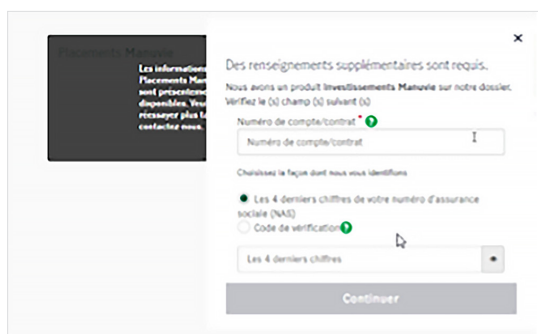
Placements Manuvie

Les informations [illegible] Placements Manuvie sont présentement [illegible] disponibles. Veuillez réessayer plus tard ou contactez-nous.

×

Des renseignements supplémentaires sont requis.

Nous avons un produit Investissements Manuvie sur notre dossier. Vérifiez le (s) champ (s) suivant (s)

Numéro de compte/contrat *

Numéro de compte/contrat

Choisissez la façon dont nous vous identifions

Les 4 derniers chiffres de votre numéro d'assurance sociale (NAS)

Code de vérification

Les 4 derniers chiffres

Continuer